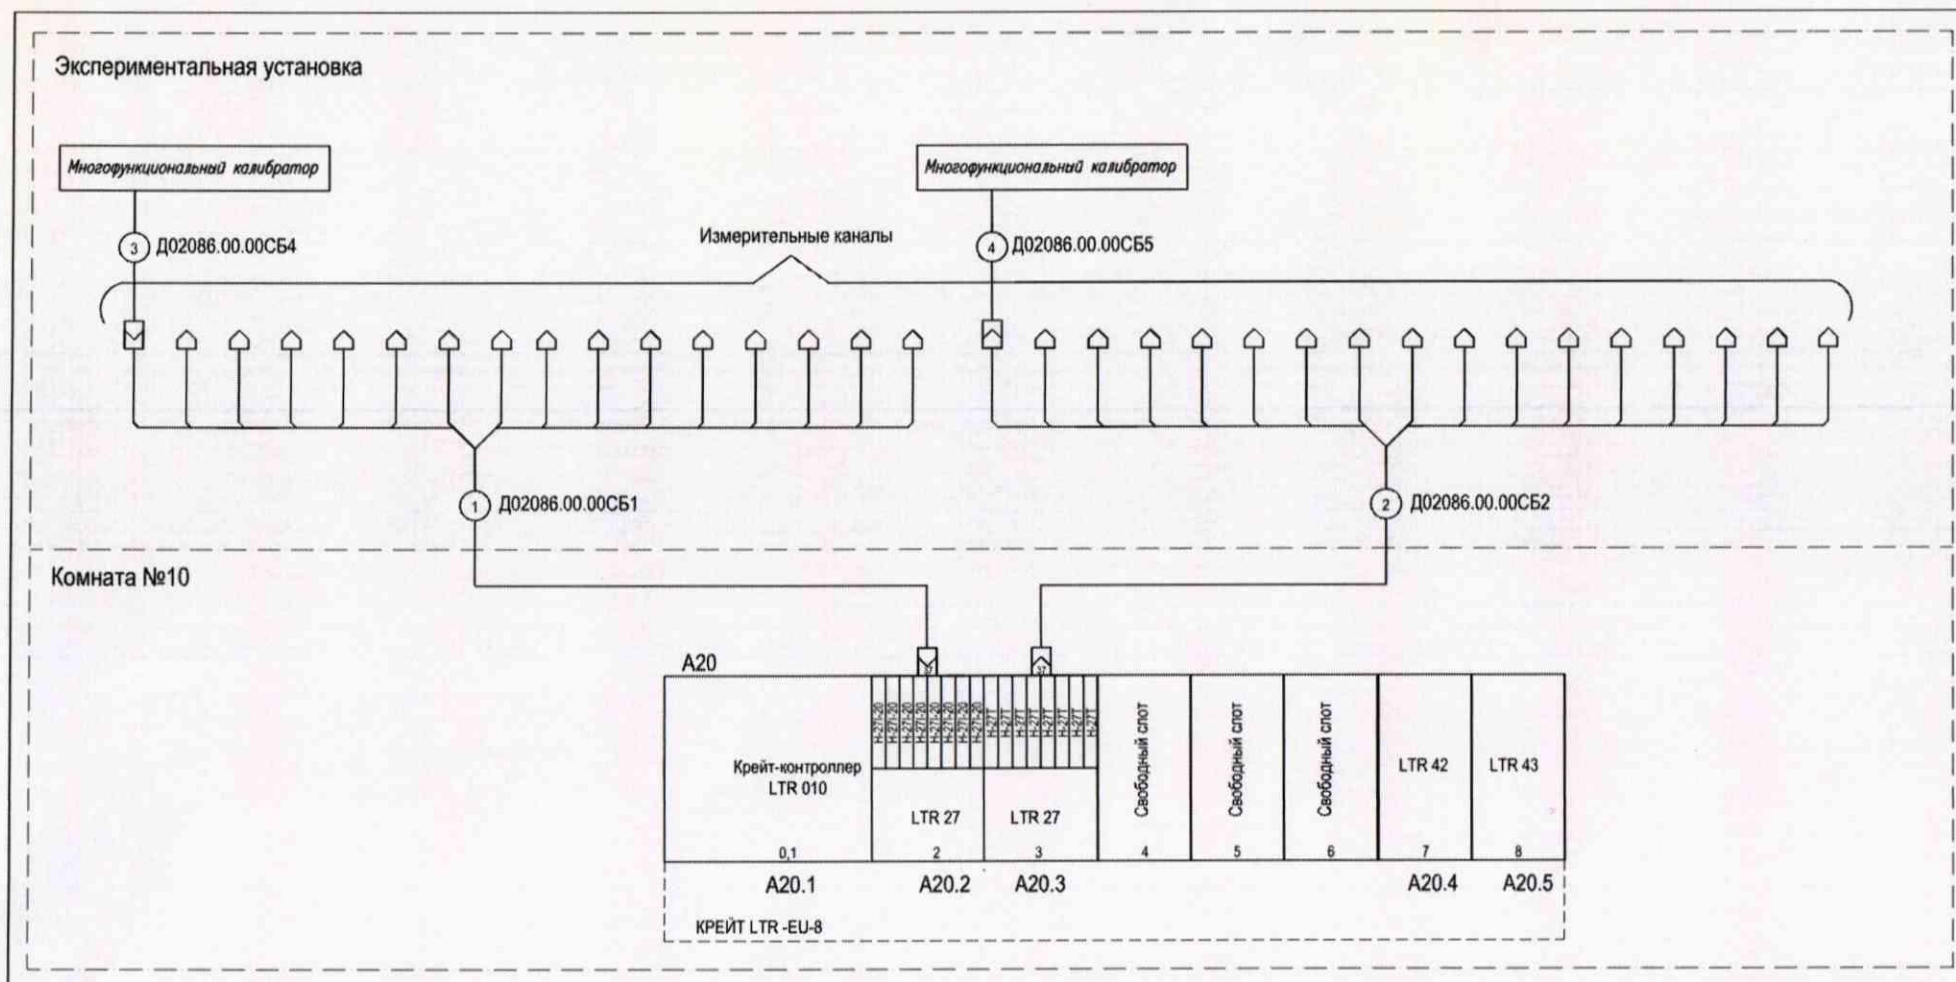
Экспериментальная установка

Многофункциональный калибратор

Многофункциональный калибратор

3 Д02086.00.00СБ4

Измерительные каналы

4 Д02086.00.00СБ5

1 Д02086.00.00СБ1

2 Д02086.00.00СБ2

Комната №10

A20

Крейт-контроллер LTR 010

LTR 27

LTR 27

Свободный слот

Свободный слот

Свободный слот

LTR 42

LTR 43

0,1

2

3

4

5

6

7

8

A20.1

A20.2

A20.3

A20.4

A20.5

КРЕЙТ LTR -EU-8